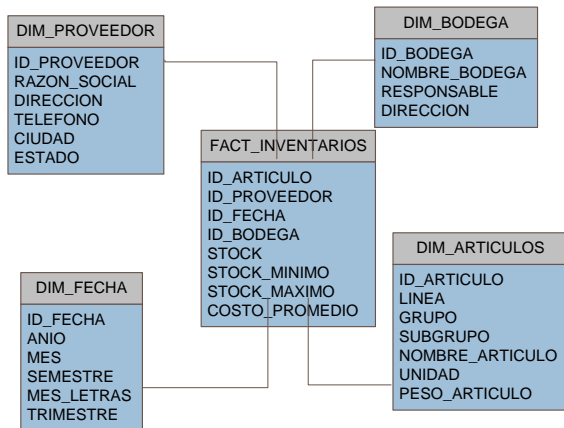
DIM_PROVEEDOR
ID_PROVEEDOR
RAZON_SOCIAL
DIRECCION
TELEFONO
CIUDAD
ESTADO

DIM_BODEGA
ID_BODEGA
NOMBRE_BODEGA
RESPONSABLE
DIRECCION

FACT_INVENTARIOS
ID_ARTICULO
ID_PROVEEDOR
ID_FECHA
ID_BODEGA
STOCK
STOCK_MINIMO
STOCK_MAXIMO
COSTO_PROMEDIO

DIM_ARTICULOS
ID_ARTICULO
LINEA
GRUPO
SUBGRUPO
NOMBRE_ARTICULO
UNIDAD
PESO_ARTICULO

DIM_FECHA
ID_FECHA
ANIO
MES
SEMESTRE
MES_LETRAS
TRIMESTRE